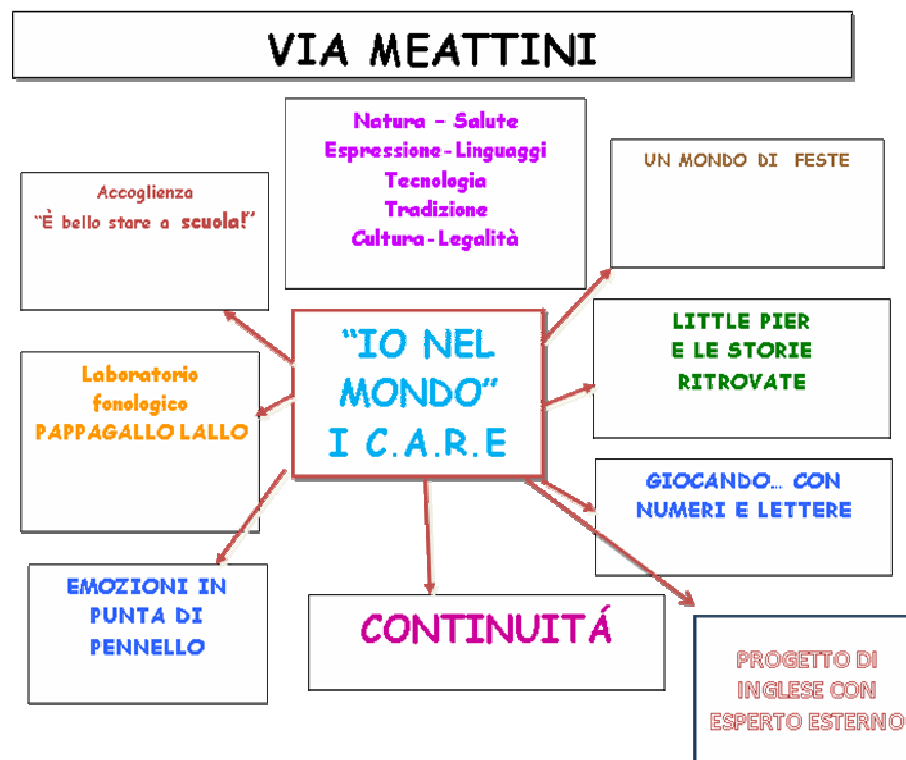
VIA MEATTINI

Natura - Salute
Espressione-Linguaggi
Tecnologia
Tradizione
Cultura-Legalità

Accoglienza
"È bello stare a scuola!"

UN MONDO DI FESTE

"IO NEL MONDO"
I C.A.R.E

LITTLE PIER
E LE STORIE
RITROVATE

Laboratorio
fonologico
PAPPAGALLO LALLO

GIOCANDO... CON
NUMERI E LETTERE

EMOZIONI IN
PUNTA DI
PENNELLO

CONTINUITÁ

PROGETTO DI
INGLESE CON
ESPERTO ESTERNO